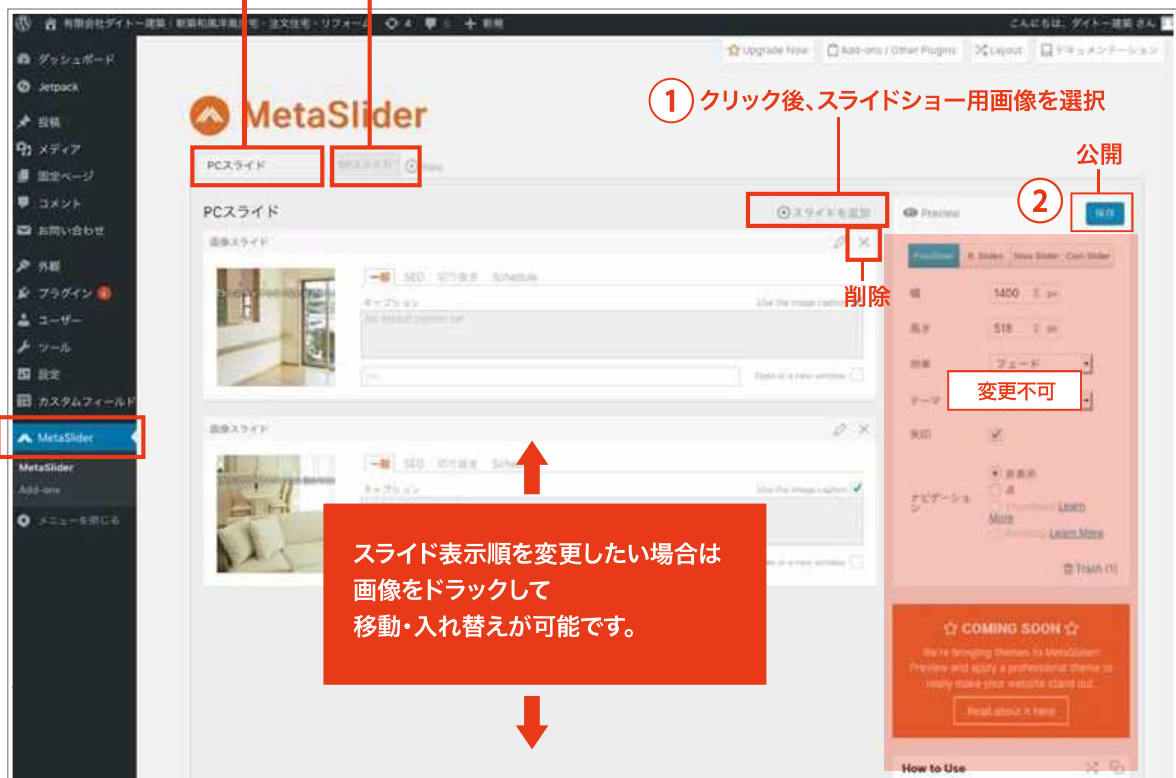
有限会社ダイトー建築 | 戸建和風洋風住宅・注文住宅・リフォーム 4 0 + 新規

こんにちは、ダイトー建築 さん

ダッシュボード
Jetpack
投稿
メディア
固定ページ
コメント
お問い合わせ
外観
プラグイン
ユーザー
ツール
設定
カスタムフィールド
MetaSlider
MetaSlider
Add-ons
メニューを閉じる

Upgrade Now | Add-ons / Other Plugins | Layout | ドキュメンテーション

MetaSlider

① クリック後、スライドショー用画像を選択

PCスライド | SPスライド | New

公開

② 保存

PCスライド

スライドを追加

Preview

画像スライド

一般 SEO 切り抜き Schedule

キャプション

Use the image caption

No default caption set

URL

Open in a new window

削除

FlexSlider | R. Slides | Nivo Slider | Coin Slider

幅 1400 px

高さ 518 px

効果 フェード

テーマ

変更不可

矢印

ナビゲーション

非表示

点

Thumbnail Learn More

Filmstrip Learn More

Trash (1)

画像スライド

一般 SEO 切り抜き Schedule

キャプション

Use the image caption

Open in a new window

スライド表示順を変更したい場合は
画像をドラックして
移動・入れ替えが可能です。

☆ COMING SOON ☆

We're bringing themes to MetaSlider! Preview and apply a professional theme to really make your website stand out.

Read about it here

How to Use